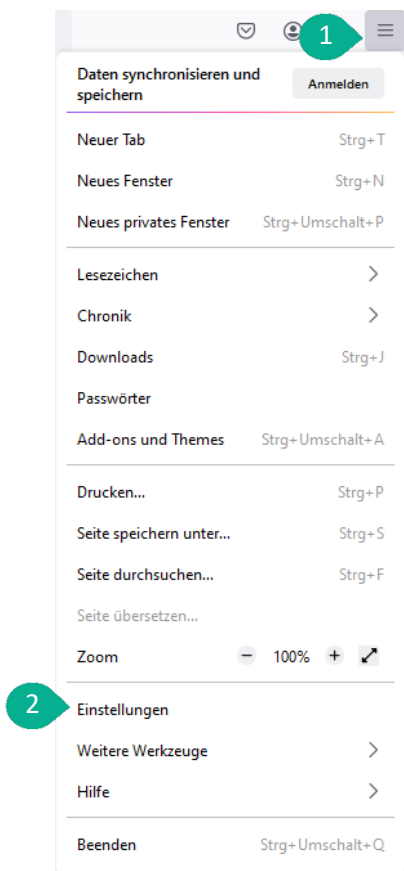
1

Daten synchronisieren und speichern
Anmelden

Neuer Tab Strg+T
Neues Fenster Strg+N
Neues privates Fenster Strg+Umschalt+P

Lesezeichen
Chronik
Downloads Strg+J
Passwörter
Add-ons und Themes Strg+Umschalt+A

Drucken... Strg+P
Seite speichern unter... Strg+S
Seite durchsuchen... Strg+F
Seite übersetzen...
Zoom − 100% +

2
Einstellungen
Weitere Werkzeuge
Hilfe

Beenden Strg+Umschalt+Q